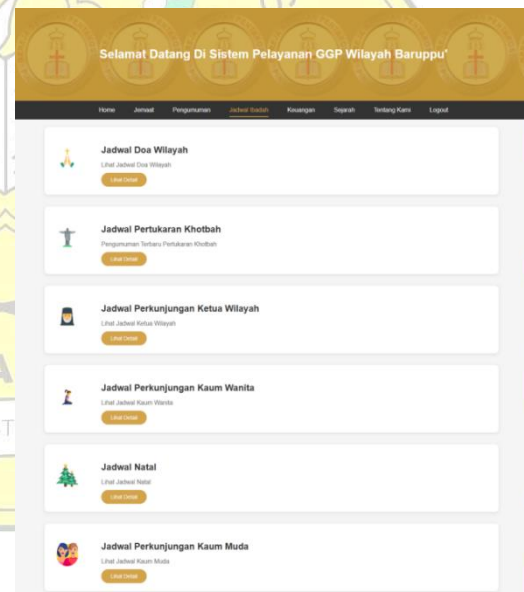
Selamat Datang Di Sistem Pelayanan GGP Wilayah Baruppu'

Home Jemaat Pengumuman Jadwal Ibadah Keuangan Sejarah Tentang Kami Logout

Jadwal Doa Wilayah
Lihat Jadwal Doa Wilayah
Lihat Detail

Jadwal Pertukaran Khotbah
Pengumuman Terbaru Pertukaran Khotbah
Lihat Detail

Jadwal Perkunjungan Ketua Wilayah
Lihat Jadwal Ketua Wilayah
Lihat Detail

Jadwal Perkunjungan Kaum Wanita
Lihat Jadwal Kaum Wanita
Lihat Detail

Jadwal Natal
Lihat Jadwal Natal
Lihat Detail

Jadwal Perkunjungan Kaum Muda
Lihat Jadwal Kaum Muda
Lihat Detail